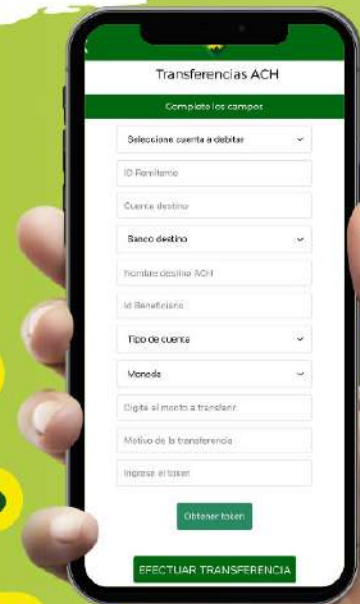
Transferencias ACH

Complete los campos

Seleccione cuenta a debitar

ID Remitente

Cuenta destino

Banco destino

Nombre destino ACH

Id Beneficiario

Tipo de cuenta

Moneda

Digite el monto a transferir

Motivo de la transferencia

Ingrese el token

Obtener token

EFECTUAR TRANSFERENCIA